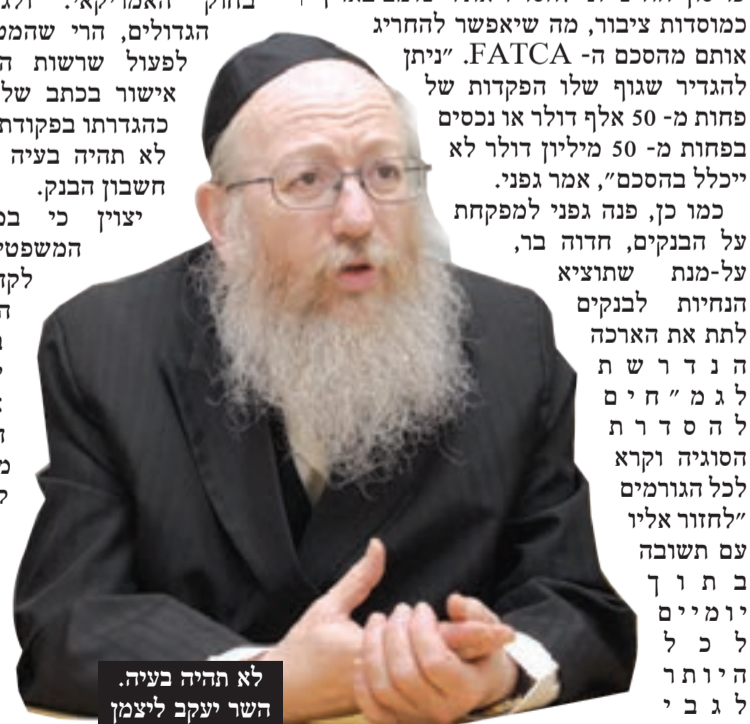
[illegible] בחוק האמריקאי. ולכ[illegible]
הגדולים, הרי שהמס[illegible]
לפעול שרשות ה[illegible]
אישור בכתב של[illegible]
כהגדרתו בפקודת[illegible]
לא תהיה בעיה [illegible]
חשבון הבנק.
יצוין כי בפ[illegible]
המשפטי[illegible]
לקד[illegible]

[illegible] כמוסדות ציבור, מה שיאפשר להחריג אותם מהסכם ה- FATCA. "ניתן להגדיר שגוף שלו הפקדות של פחות מ- 50 אלף דולר או נכסים בפחות מ- 50 מיליון דולר לא ייכלל בהסכם", אמר גפני.
כמו כן, פנה גפני למפקחת על הבנקים, חדוה בר, על-מנת שתוציא הנחיות לבנקים לתת את הארכה הנדרשת לגמ"חים להסדרת הסוגיה וקרא לכל הגורמים "לחזור אליו עם תשובה בתוך יומיים לכל היותר לגבי

לא תהיה בעיה. השר יעקב ליצמן